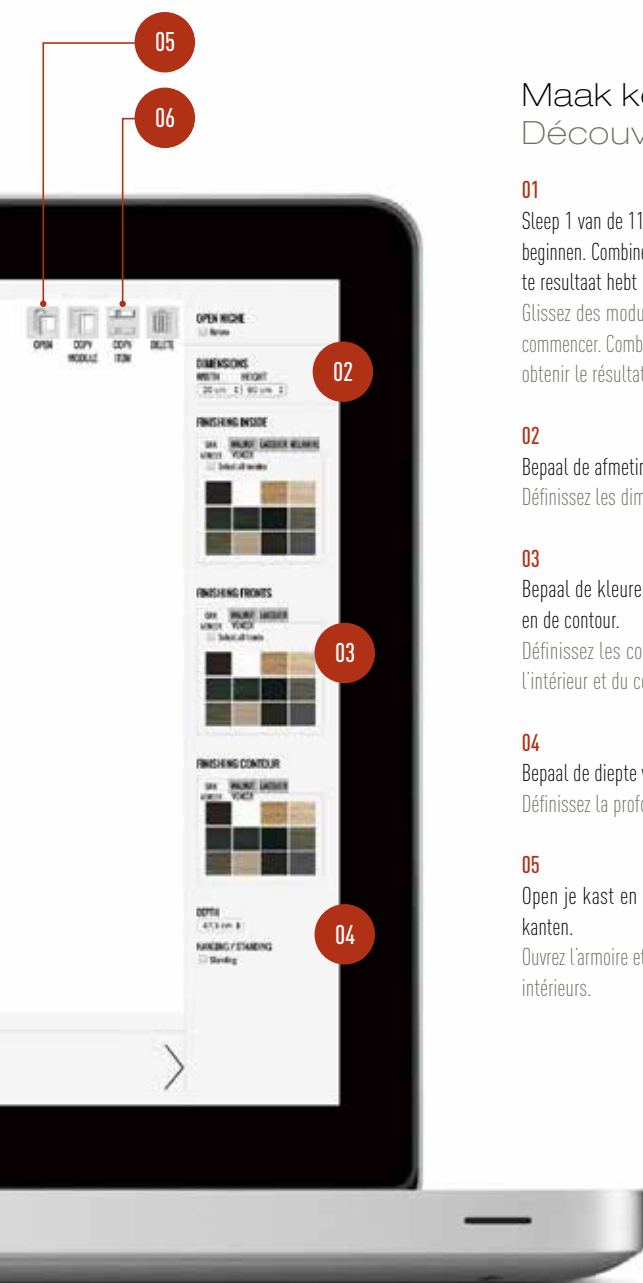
05

06

OPEN

COPY MODULE

COPY ITEM

DELETE

OPEN NICHE

DIMENSIONS

WIDTH HEIGHT

20 cm 90 cm

02

FINISHING INSIDE

OAK WALNUT GASSUER MELAMINE

VENEER

Select all modules

FINISHING FRONTS

OAK WALNUT GASSUER

VENEER

Select all fronts

03

FINISHING CONTOUR

OAK WALNUT GASSUER

VENEER

DEPTH

47,5 cm

HANGING / STANDING

Standing

04

Maak k
Découv

01

Sleep 1 van de 11
beginnen. Combin
te resultaat hebt
Glissez des modu
commencer. Comb
obtenir le résulta

02

Bepaal de afmeti
Définissez les dim

03

Bepaal de kleure
en de contour.
Définissez les co
l'intérieur et du c

04

Bepaal de diepte
Définissez la prof

05

Open je kast en
kanten.
Ouvrez l'armoire e
intérieurs.